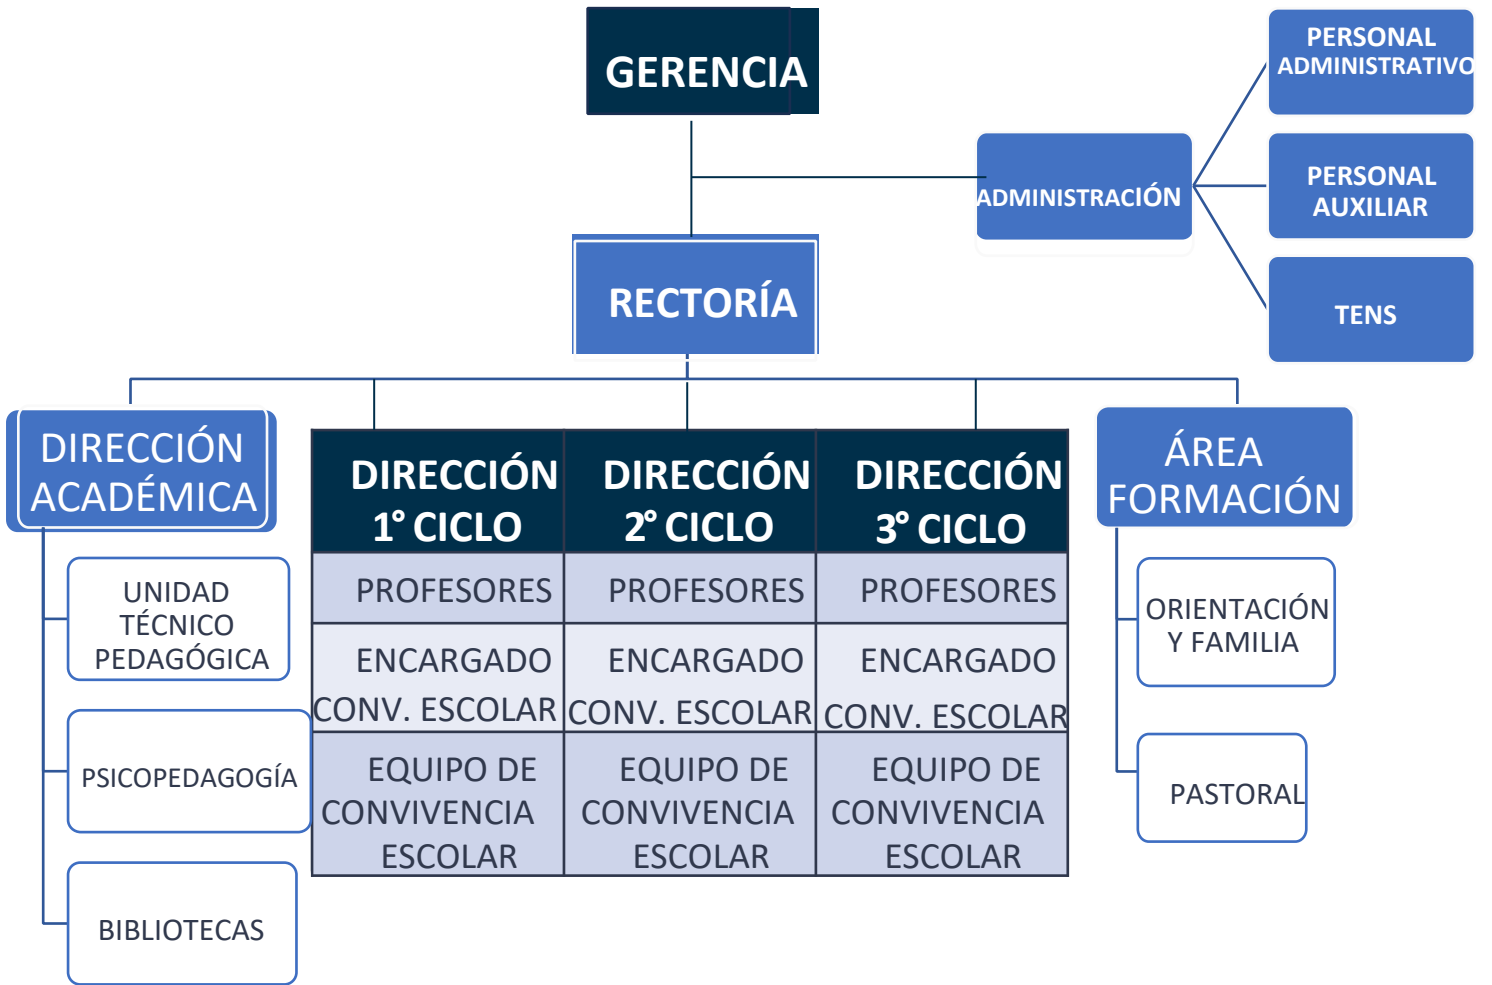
GERENCIA

ADMINISTRACIÓN

PERSONAL ADMINISTRATIVO

PERSONAL AUXILIAR

TENS

RECTORÍA

DIRECCIÓN ACADÉMICA

UNIDAD TÉCNICO PEDAGÓGICA

PSICOPEDAGOGÍA

BIBLIOTECAS

| DIRECCIÓN 1° CICLO | DIRECCIÓN 2° CICLO | DIRECCIÓN 3° CICLO |
|---|---|---|
| PROFESORES | PROFESORES | PROFESORES |
| ENCARGADO CONV. ESCOLAR | ENCARGADO CONV. ESCOLAR | ENCARGADO CONV. ESCOLAR |
| EQUIPO DE CONVIVENCIA ESCOLAR | EQUIPO DE CONVIVENCIA ESCOLAR | EQUIPO DE CONVIVENCIA ESCOLAR |

ÁREA FORMACIÓN

ORIENTACIÓN Y FAMILIA

PASTORAL